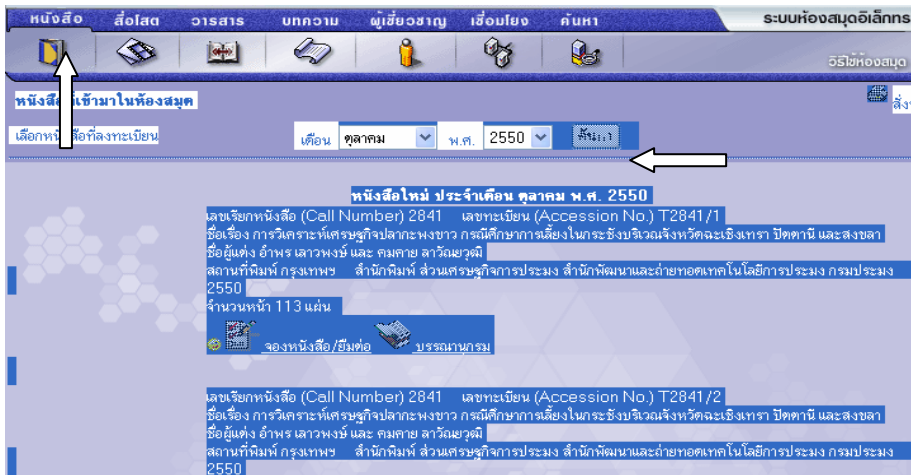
หนังสือ สื่อโสต วารสาร บทความ ผู้เชี่ยวชาญ เชื่อมโยง ค้นหา

ระบบห้องสมุดอิเล็กทร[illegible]

วิธีใช้ห้องสมุด

หนังสือ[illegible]เข้ามาในห้องสมุด

สั่ง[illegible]

เลือกหน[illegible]สือที่ลงทะเบียน

เดือน ตุลาคม พ.ศ. 2550 ค้นหา

หนังสือใหม่ ประจำเดือน ตุลาคม พ.ศ. 2550

เลขเรียกหนังสือ (Call Number) 2841 เลขทะเบียน (Accession No.) T2841/1
ชื่อเรื่อง การวิเคราะห์เศรษฐกิจปลากะพงขาว กรณีศึกษาการเลี้ยงในกระชังบริเวณจังหวัดฉะเชิงเทรา ปัตตานี และสงขลา
ชื่อผู้แต่ง อำพร เสาวพงษ์ และ คมคาย ลาวัณยวุฒิ
สถานที่พิมพ์ กรุงเทพฯ สำนักพิมพ์ ส่วนเศรษฐกิจการประมง สำนักพัฒนาและถ่ายทอดเทคโนโลยีการประมง กรมประมง 2550
จำนวนหน้า 113 แผ่น
จองหนังสือ/ยืมต่อ บรรณานุกรม

เลขเรียกหนังสือ (Call Number) 2841 เลขทะเบียน (Accession No.) T2841/2
ชื่อเรื่อง การวิเคราะห์เศรษฐกิจปลากะพงขาว กรณีศึกษาการเลี้ยงในกระชังบริเวณจังหวัดฉะเชิงเทรา ปัตตานี และสงขลา
ชื่อผู้แต่ง อำพร เสาวพงษ์ และ คมคาย ลาวัณยวุฒิ
สถานที่พิมพ์ กรุงเทพฯ สำนักพิมพ์ ส่วนเศรษฐกิจการประมง สำนักพัฒนาและถ่ายทอดเทคโนโลยีการประมง กรมประมง 2550